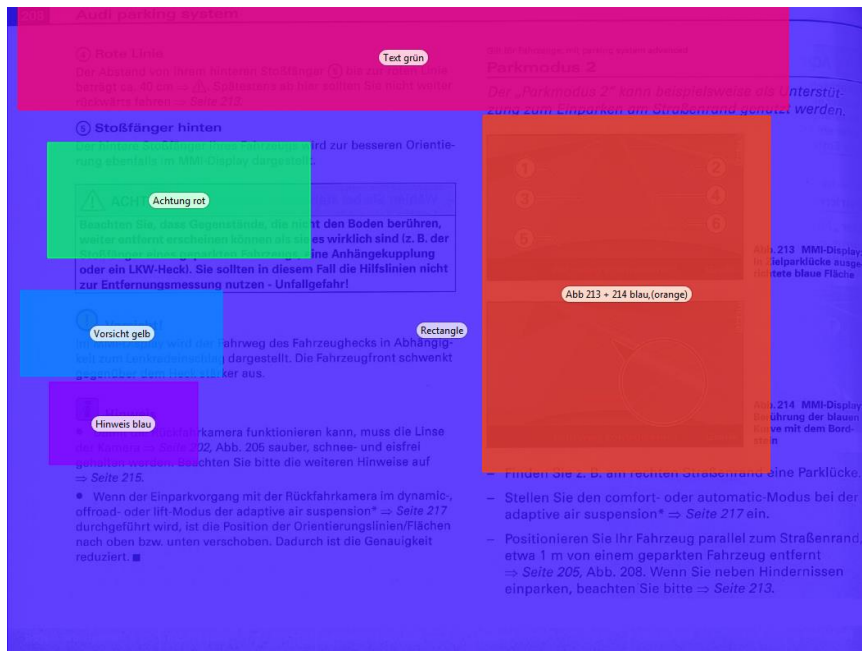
Audi parking system

④ Rote Linie

Der Abstand von Ihrem hinteren Stoßfänger ⑤ bis zur roten Linie beträgt ca. 40 cm ⇒ ⚠. Spätestens an hier sollten Sie nicht weiter rückwärts fahren ⇒ Seite 213.

Text grün

⑤ Stoßfänger hinten

Der hintere Stoßfänger Ihres Fahrzeugs wird zur besseren Orientierung ebenfalls im MMI-Display dargestellt.

Achtung rot

ACHTUNG

Beachten Sie, dass Gegenstände, die nicht den Boden berühren, weiter entfernt erscheinen können als sie es wirklich sind (z. B. der Stoßfänger eines geparkten Fahrzeugs, eine Anhängekupplung oder ein LKW-Heck). Sie sollten in diesem Fall die Hilfslinien nicht zur Entfernungsmessung nutzen - Unfallgefahr!

Vorsicht gelb

Rectangle

Im Display wird der Fahrweg des Fahrzeughecks in Abhängigkeit zum Lenkradeinschlag dargestellt. Die Fahrzeugfront schwenkt gegenüber dem Heck stärker aus.

Hinweis blau

● Damit die Rückfahrkamera funktionieren kann, muss die Linse der Kamera ⇒ Seite 202, Abb. 205 sauber, schnee- und eisfrei gehalten werden. Beachten Sie bitte die weiteren Hinweise auf ⇒ Seite 215.

● Wenn der Einparkvorgang mit der Rückfahrkamera im dynamic-, offroad- oder lift-Modus der adaptive air suspension* ⇒ Seite 217 durchgeführt wird, ist die Position der Orientierungslinien/Flächen nach oben bzw. unten verschoben. Dadurch ist die Genauigkeit reduziert. ■

Parkmodus 2

Der „Parkmodus 2" kann beispielsweise als Unterstützung zum Einparken am Straßenrand genutzt werden.

Abb 213 + 214 blau,(orange)

Abb. 213 MMI-Display: ... in Zielparklücke ausge... ...tete blaue Fläche

Abb. 214 MMI-Display: Berührung der blauen ... Kurve mit dem Bordstein

– Finden Sie z. B. am rechten Straßenrand eine Parklücke.

– Stellen Sie den comfort- oder automatic-Modus bei der adaptive air suspension* ⇒ Seite 217 ein.

– Positionieren Sie Ihr Fahrzeug parallel zum Straßenrand, etwa 1 m von einem geparkten Fahrzeug entfernt ⇒ Seite 205, Abb. 208. Wenn Sie neben Hindernissen einparken, beachten Sie bitte ⇒ Seite 213.